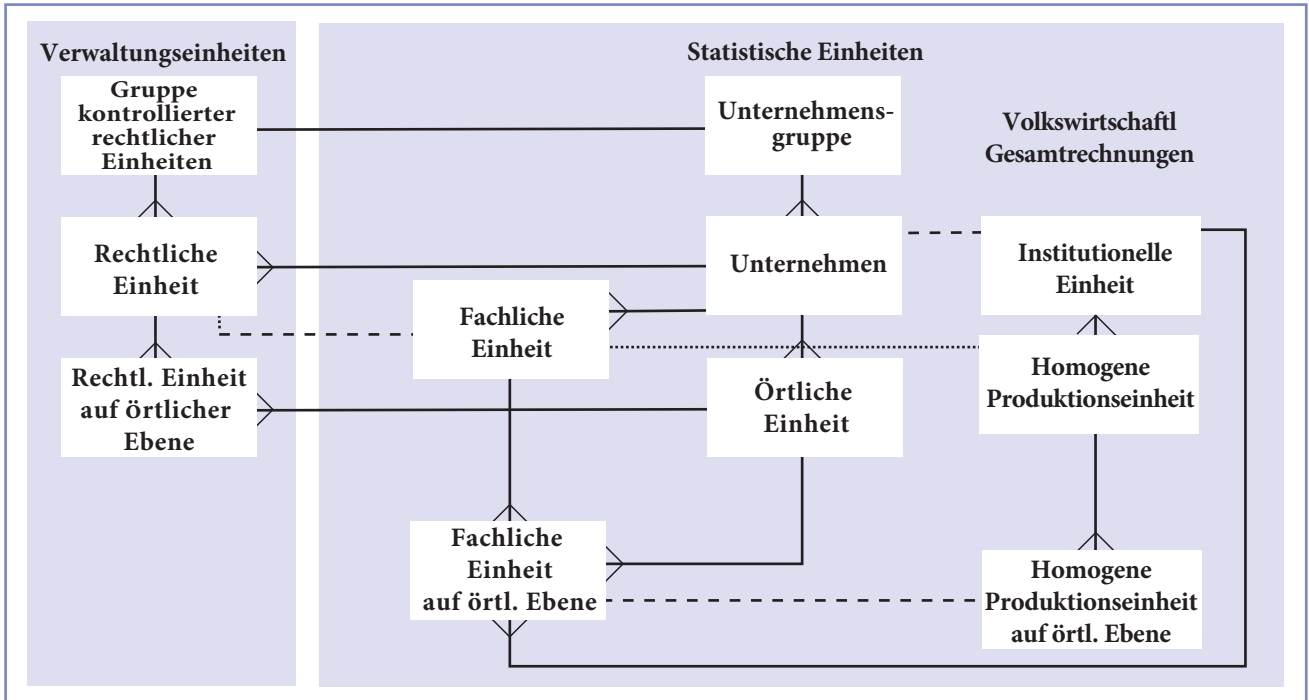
Verwaltungseinheiten

Gruppe kontrollierter rechtlicher Einheiten

Rechtliche Einheit

Rechtl. Einheit auf örtlicher Ebene

Statistische Einheiten

Unternehmensgruppe

Unternehmen

Fachliche Einheit

Örtliche Einheit

Fachliche Einheit auf örtl. Ebene

Volkswirtschaftl Gesamtrechnungen

Institutionelle Einheit

Homogene Produktionseinheit

Homogene Produktionseinheit auf örtl. Ebene